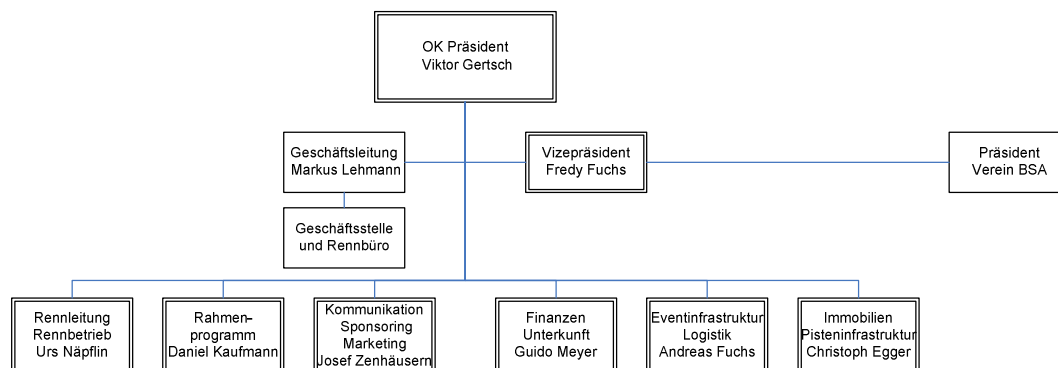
OK Präsident
Viktor Gertsch

Geschäftsleitung
Markus Lehmann

Vizepräsident
Fredy Fuchs

Präsident
Verein BSA

Geschäftsstelle
und Rennbüro

Rennleitung
Rennbetrieb
Urs Näpflin

Rahmenprogramm
Daniel Kaufmann

Kommunikation
Sponsoring
Marketing
Josef Zenhäusern

Finanzen
Unterkunft
Guido Meyer

Eventinfrastruktur
Logistik
Andreas Fuchs

Immobilien
Pisteninfrastruktur
Christoph Egger